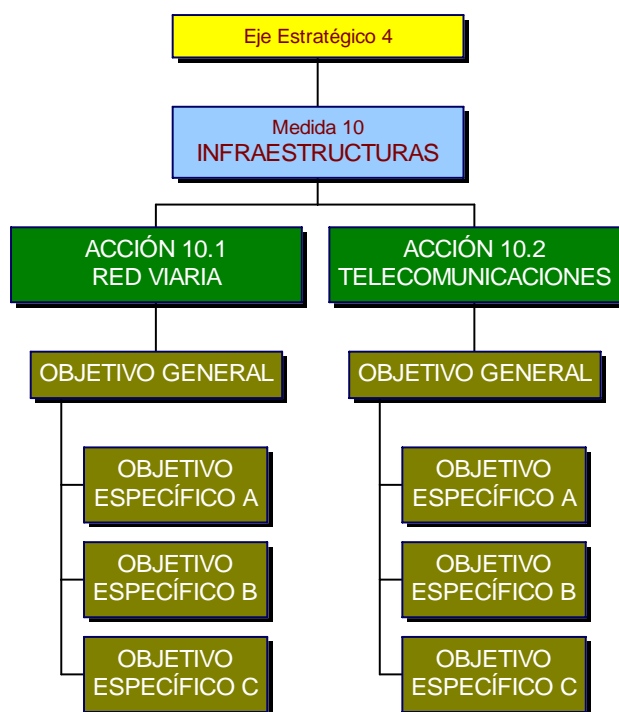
Eje Estratégico 4

Medida 10
INFRAESTRUCTURAS

ACCIÓN 10.1
RED VIARIA

OBJETIVO GENERAL

OBJETIVO ESPECÍFICO A

OBJETIVO ESPECÍFICO B

OBJETIVO ESPECÍFICO C

ACCIÓN 10.2
TELECOMUNICACIONES

OBJETIVO GENERAL

OBJETIVO ESPECÍFICO A

OBJETIVO ESPECÍFICO B

OBJETIVO ESPECÍFICO C